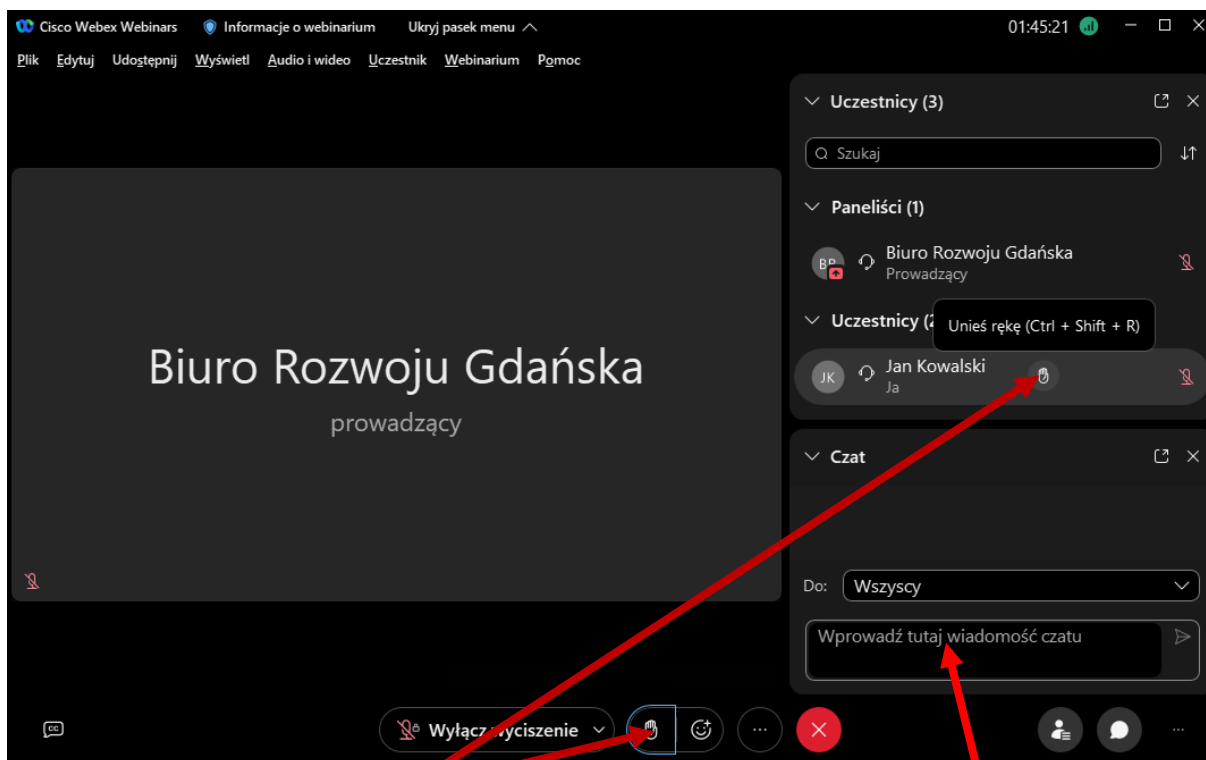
Cisco Webex Webinars Informacje o webinarium Ukryj pasek menu

01:45:21

Plik Edytuj Udostępnij Wyświetl Audio i wideo Uczestnik Webinarium Pomoc

Uczestnicy (3)

Szukaj

Paneliści (1)

BR Biuro Rozwoju Gdańska
Prowadzący

Uczestnicy (2

Unieś rękę (Ctrl + Shift + R)

JK Jan Kowalski
Ja

Biuro Rozwoju Gdańska
prowadzący

Czat

Do: Wszyscy

Wprowadź tutaj wiadomość czatu

Wyłącz wyciszenie

...